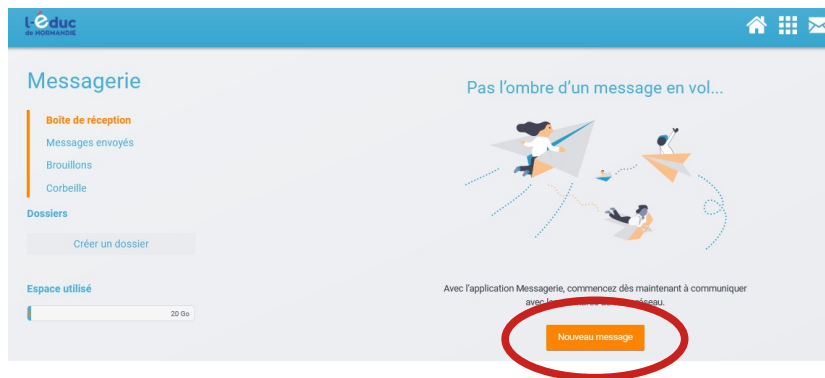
L'educ de NORMANDIE

Messagerie

Boîte de réception
Messages envoyés
Brouillons
Corbeille

Dossiers

Créer un dossier

Espace utilisé

20 Go

Pas l'ombre d'un message en vol...

Avec l'application Messagerie, commencez dès maintenant à communiquer avec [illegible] réseau.

Nouveau message